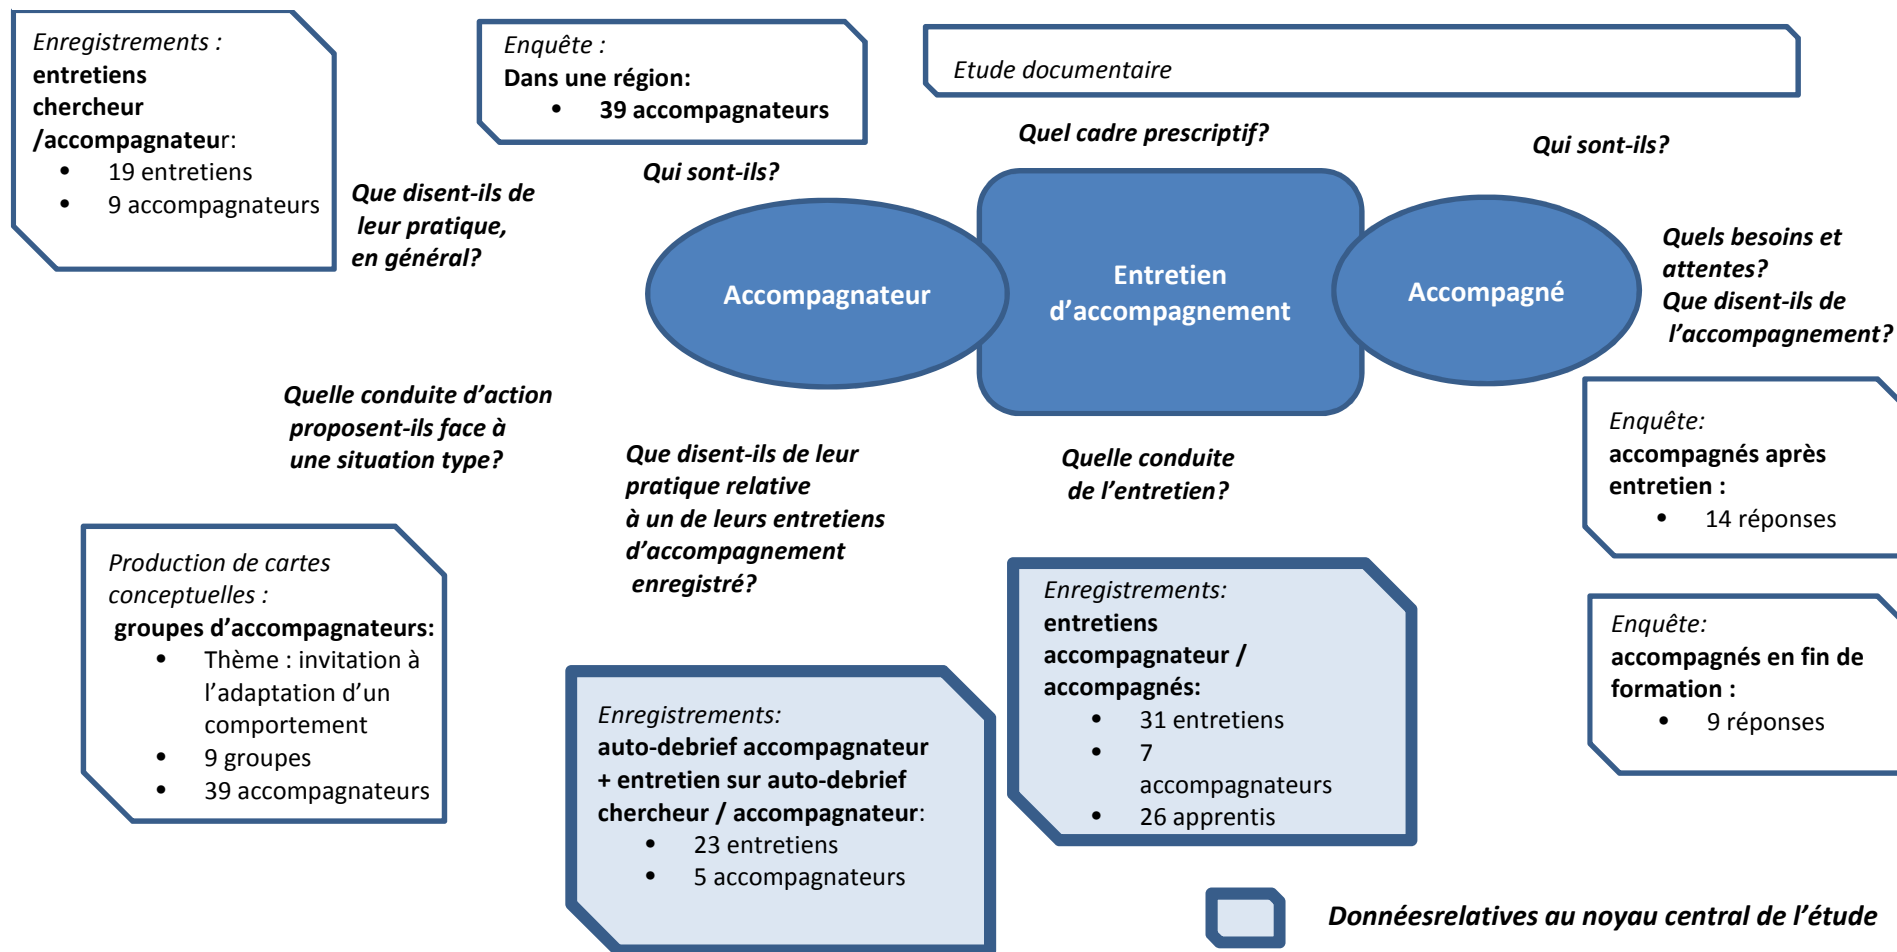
Enregistrements :
entretiens chercheur /accompagnateur:
- 19 entretiens
- 9 accompagnateurs

Enquête :
Dans une région:
- 39 accompagnateurs

Etude documentaire

Que disent-ils de leur pratique, en général?

Qui sont-ils?

Quel cadre prescriptif?

Qui sont-ils?

Accompagnateur

Entretien d'accompagnement

Accompagné

Quels besoins et attentes?
Que disent-ils de l'accompagnement?

Quelle conduite d'action proposent-ils face à une situation type?

Que disent-ils de leur pratique relative à un de leurs entretiens d'accompagnement enregistré?

Quelle conduite de l'entretien?

Enquête:
accompagnés après entretien :
- 14 réponses

Production de cartes conceptuelles :
groupes d'accompagnateurs:
- Thème : invitation à l'adaptation d'un comportement
- 9 groupes
- 39 accompagnateurs

Enregistrements:
entretiens accompagnateur / accompagnés:
- 31 entretiens
- 7 accompagnateurs
- 26 apprentis

Enquête:
accompagnés en fin de formation :
- 9 réponses

Enregistrements:
auto-debrief accompagnateur + entretien sur auto-debrief chercheur / accompagnateur:
- 23 entretiens
- 5 accompagnateurs

Donnéesrelatives au noyau central de l'étude